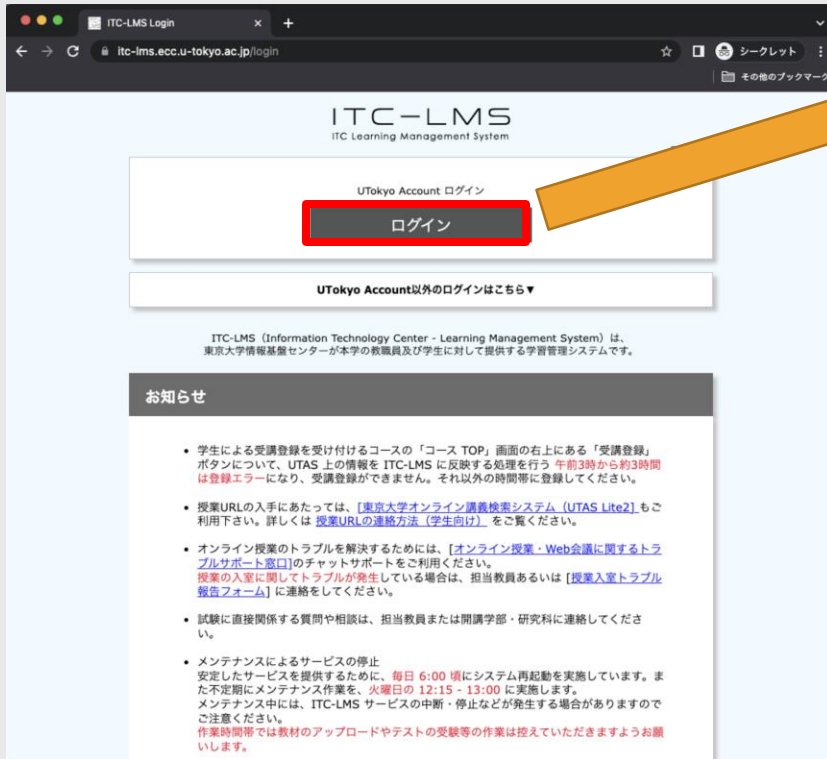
ITC-LMS Login

itc-lms.ecc.u-tokyo.ac.jp/login

シークレット

その他のブックマーク

ITC−LMS
ITC Learning Management System

UTokyo Account ログイン

ログイン

UTokyo Account以外のログインはこちら▼

ITC-LMS（Information Technology Center - Learning Management System）は、東京大学情報基盤センターが本学の教職員及び学生に対して提供する学習管理システムです。

お知らせ

• 学生による受講登録を受け付けるコースの「コース TOP」画面の右上にある「受講登録」ボタンについて、UTAS 上の情報を ITC-LMS に反映する処理を行う 午前3時から約3時間は登録エラーになり、受講登録ができません。それ以外の時間帯に登録してください。

• 授業URLの入手にあたっては、[東京大学オンライン講義検索システム（UTAS Lite2）]もご利用下さい。詳しくは 授業URLの連絡方法（学生向け） をご覧ください。

• オンライン授業のトラブルを解決するためには、[オンライン授業・Web会議に関するトラブルサポート窓口]のチャットサポートをご利用ください。
授業の入室に関してトラブルが発生している場合は、担当教員あるいは [授業入室トラブル報告フォーム] に連絡をしてください。

• 試験に直接関係する質問や相談は、担当教員または開講学部・研究科に連絡してください。

• メンテナンスによるサービスの停止
安定したサービスを提供するために、毎日 6:00 頃にシステム再起動を実施しています。また不定期にメンテナンス作業を、火曜日の 12:15 - 13:00 に実施します。
メンテナンス中には、ITC-LMS サービスの中断・停止などが発生する場合がありますのでご注意ください。
作業時間帯では教材のアップロードやテストの受験等の作業は控えていただきますようお願いします。